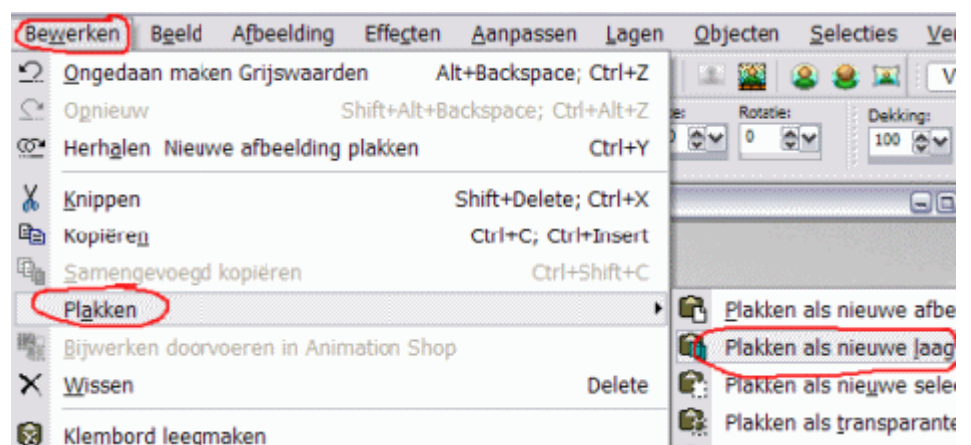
Bewerken Beeld Afbeelding Effecten Aanpassen Lagen Objecten Selecties Ve

Ongedaan maken Grijswaarden Alt+Backspace; Ctrl+Z
Opnieuw Shift+Alt+Backspace; Ctrl+Alt+Z
Herhalen Nieuwe afbeelding plakken Ctrl+Y
Knippen Shift+Delete; Ctrl+X
Kopiëren Ctrl+C; Ctrl+Insert
Samengevoegd kopiëren Ctrl+Shift+C
Plakken
Bijwerken doorvoeren in Animation Shop
Wissen Delete
Klembord leegmaken

Rotatie:
0
Dekking:
100

Plakken als nieuwe afbe
Plakken als nieuwe laag
Plakken als nieuwe selec
Plakken als transparante